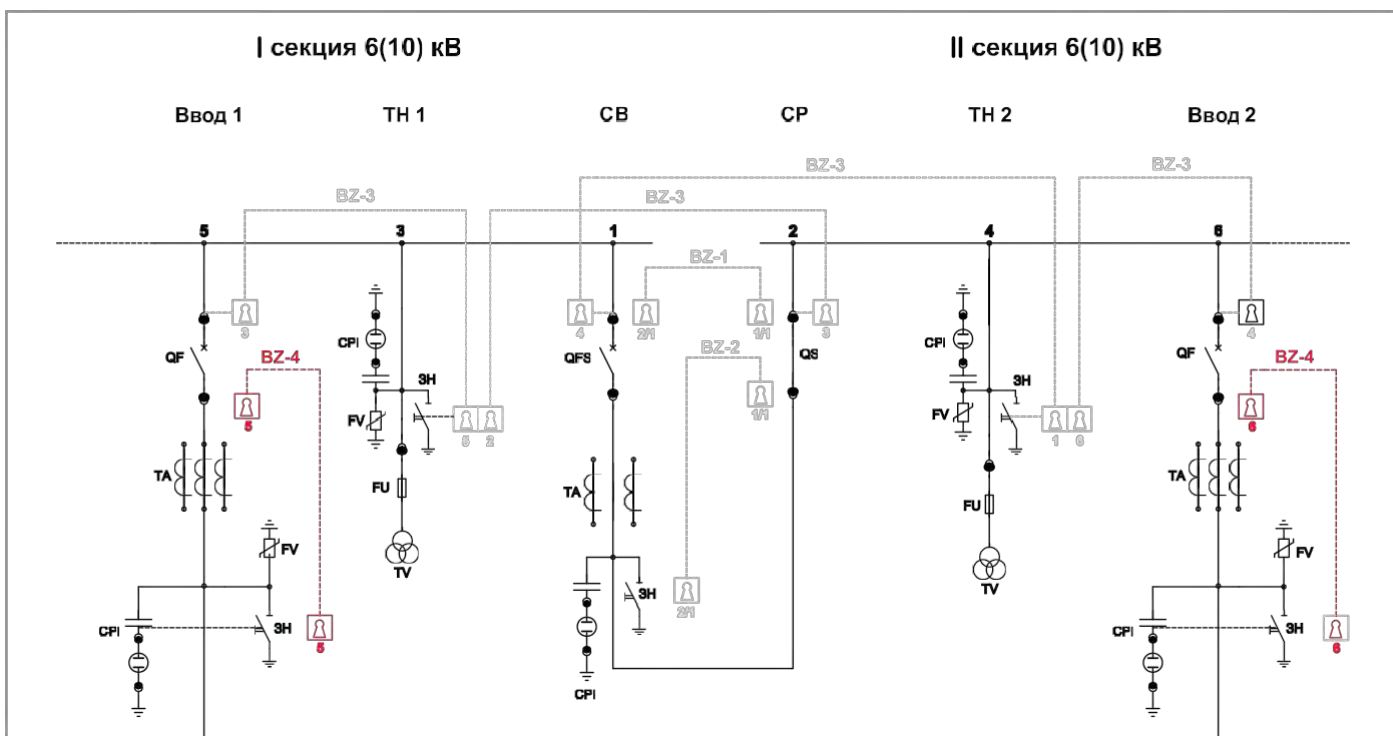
I секция 6(10) кВ

II секция 6(10) кВ

Ввод 1

ТН 1

СВ

СР

ТН 2

Ввод 2

BZ-3

BZ-3

BZ-3

BZ-3

BZ-1

BZ-2

BZ-4

BZ-4

5

3

1

2

4

6

3

QF

5

CPI

ЗН

FV

5

2

FU

TV

TA

FV

CPI

ЗН

5

4

2/1

1/1

3

QFS

QS

1/1

TA

ЗН

2/1

CPI

CPI

ЗН

FV

1

6

FU

TV

4

QF

6

TA

FV

CPI

ЗН

6